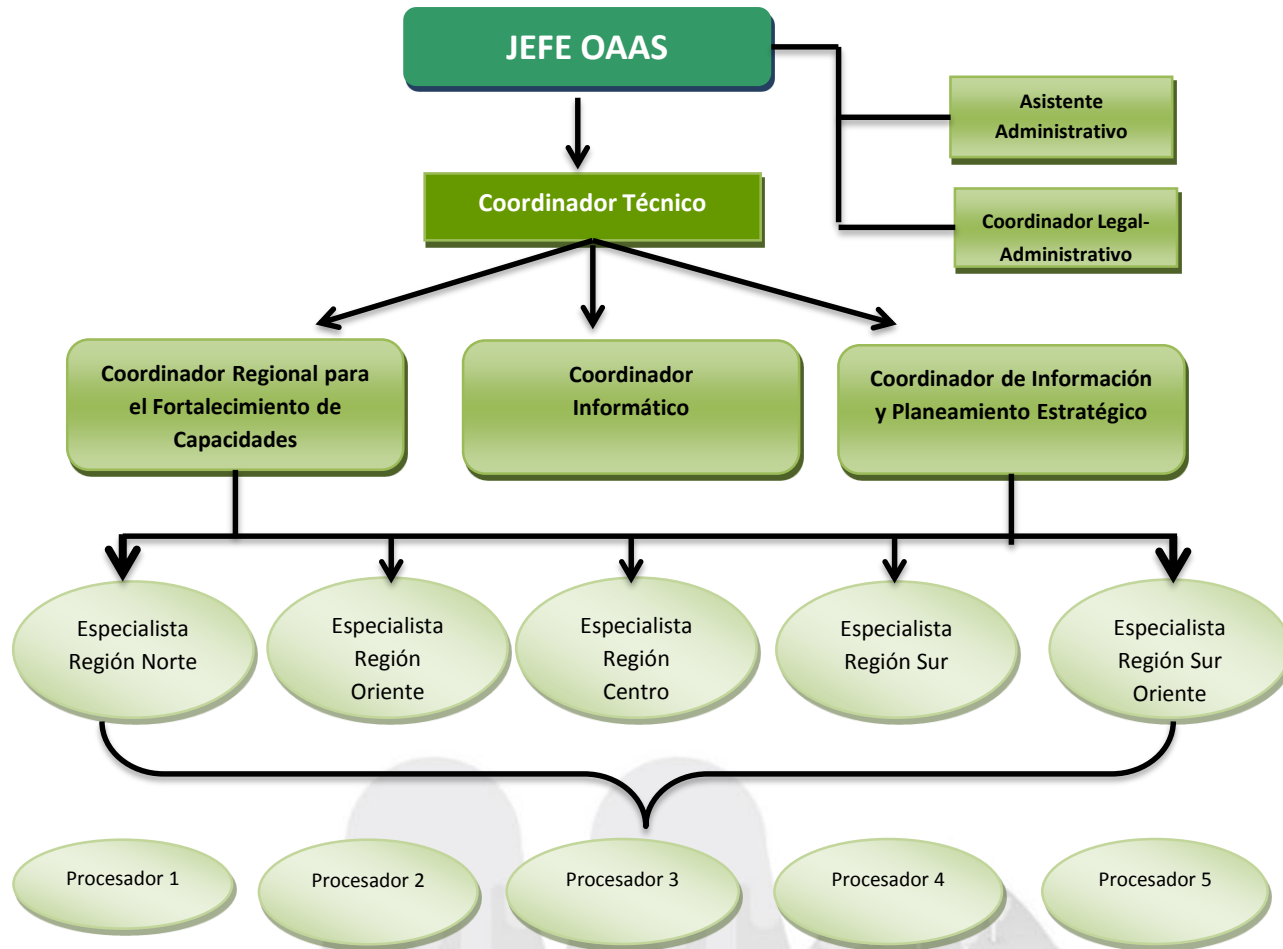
JEFE OAAS

Asistente Administrativo

Coordinador Técnico

Coordinador Legal-Administrativo

Coordinador Regional para el Fortalecimiento de Capacidades

Coordinador Informático

Coordinador de Información y Planeamiento Estratégico

Especialista Región Norte

Especialista Región Oriente

Especialista Región Centro

Especialista Región Sur

Especialista Región Sur Oriente

Procesador 1

Procesador 2

Procesador 3

Procesador 4

Procesador 5